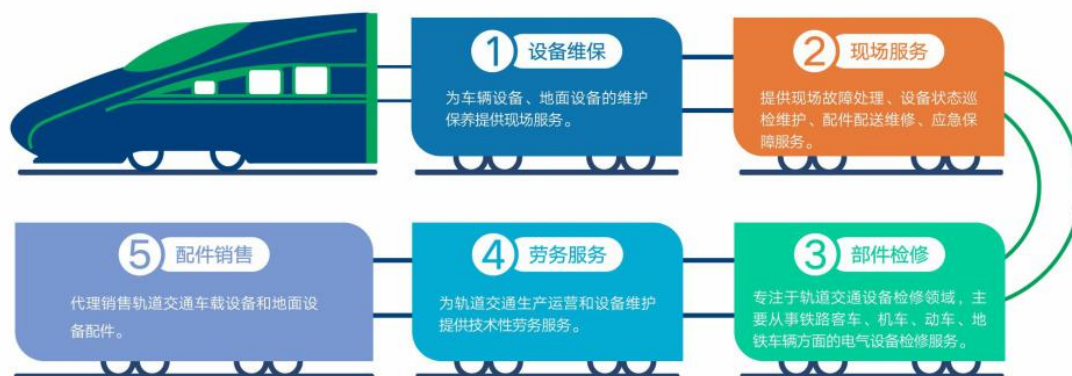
1 设备维保

为车辆设备、地面设备的维护保养提供现场服务。

2 现场服务

提供现场故障处理、设备状态巡检维护、配件配送维修、应急保障服务。

3 部件检修

专注于轨道交通设备检修领域，主要从事铁路客车、机车、动车、地铁车辆方面的电气设备检修服务。

4 劳务服务

为轨道交通生产运营和设备维护提供技术性劳务服务。

5 配件销售

代理销售轨道交通车载设备和地面设备配件。